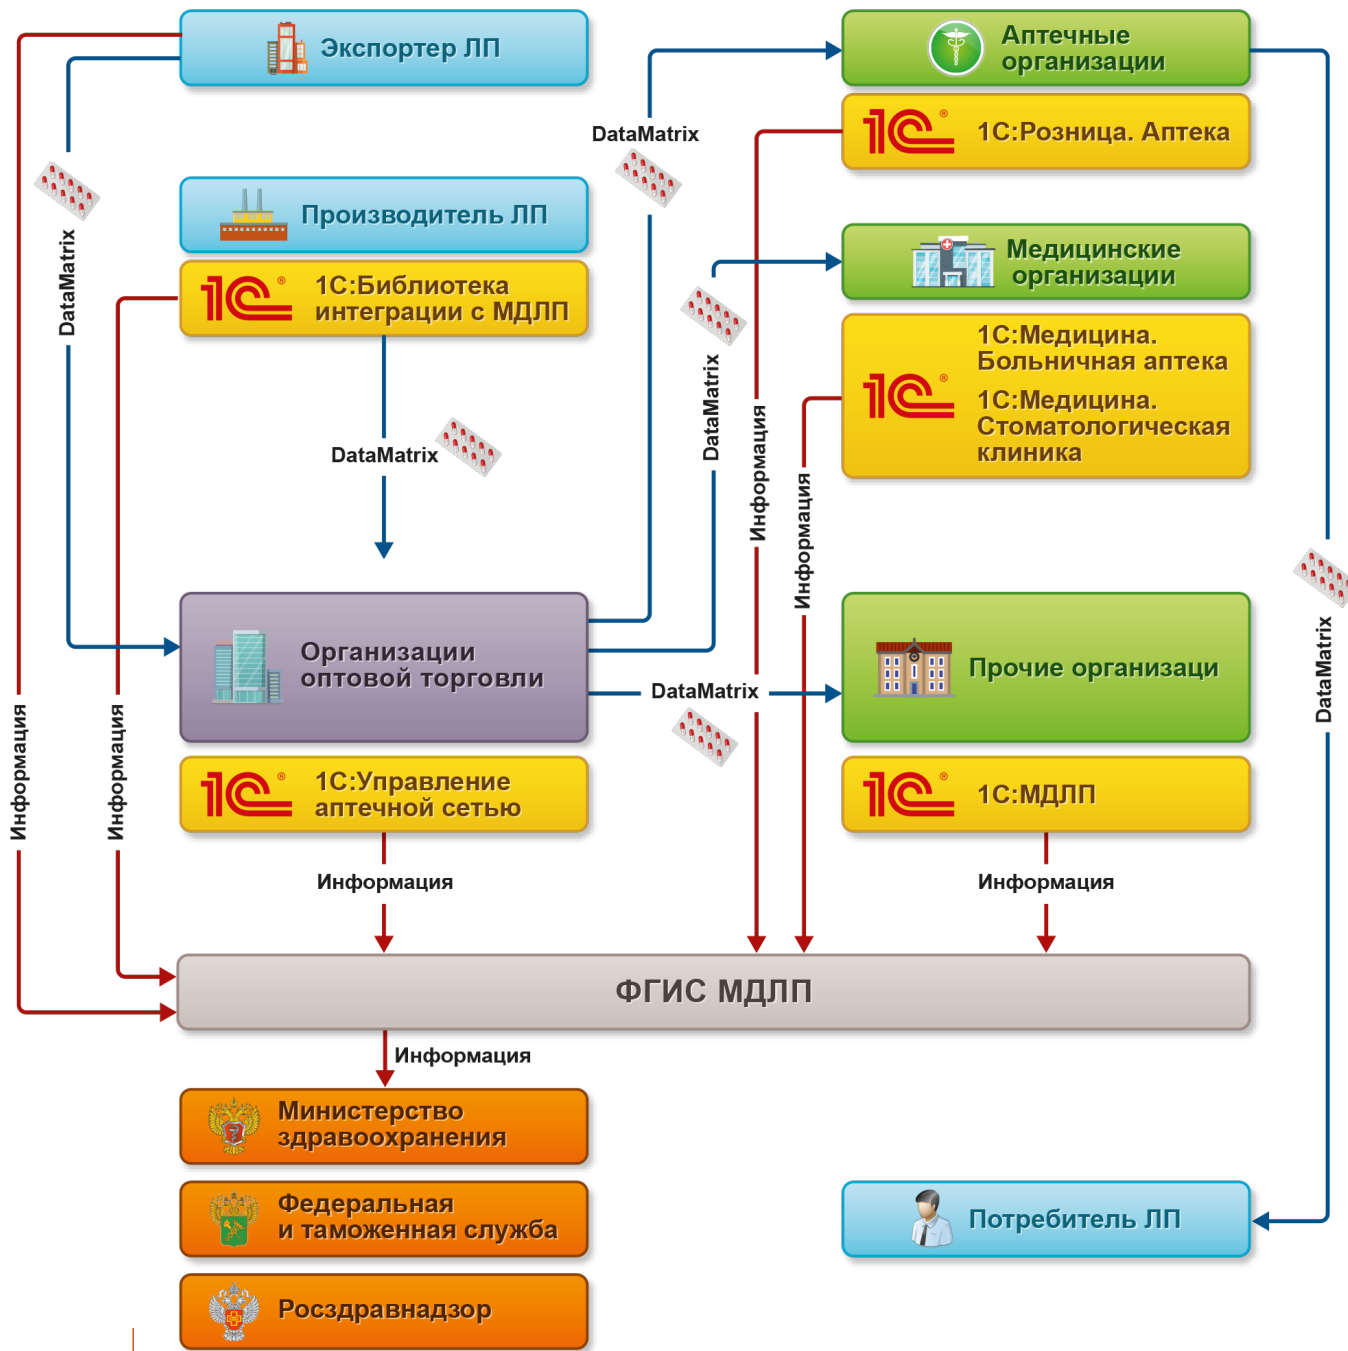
Экспортер ЛП

Аптечные организации

1С:Розница. Аптека

DataMatrix

DataMatrix

Производитель ЛП

1С:Библиотека интеграции с МДЛП

Медицинские организации

1С:Медицина. Больничная аптека

1С:Медицина. Стоматологическая клиника

DataMatrix

DataMatrix

Информация

Информация

Организации оптовой торговли

DataMatrix

Прочие организаци

DataMatrix

Информация

Информация

1С:Управление аптечной сетью

1С:МДЛП

Информация

Информация

ФГИС МДЛП

Информация

Министерство здравоохранения

Федеральная и таможенная служба

Росздравнадзор

Потребитель ЛП